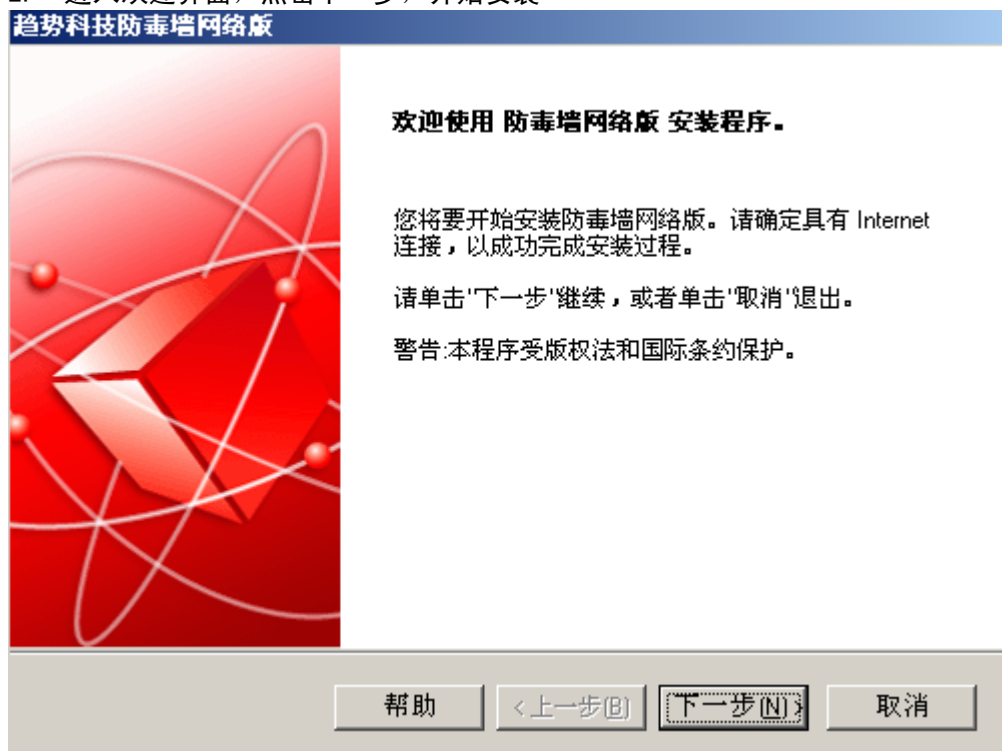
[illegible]

趋势科技防毒墙网络版

欢迎使用 防毒墙网络版 安装程序。

您将要开始安装防毒墙网络版。请确定具有 Internet 连接，以成功完成安装过程。

请单击'下一步'继续，或者单击'取消'退出。

警告:本程序受版权法和国际条约保护。

帮助 <上一步(B) 下一步(N)> 取消